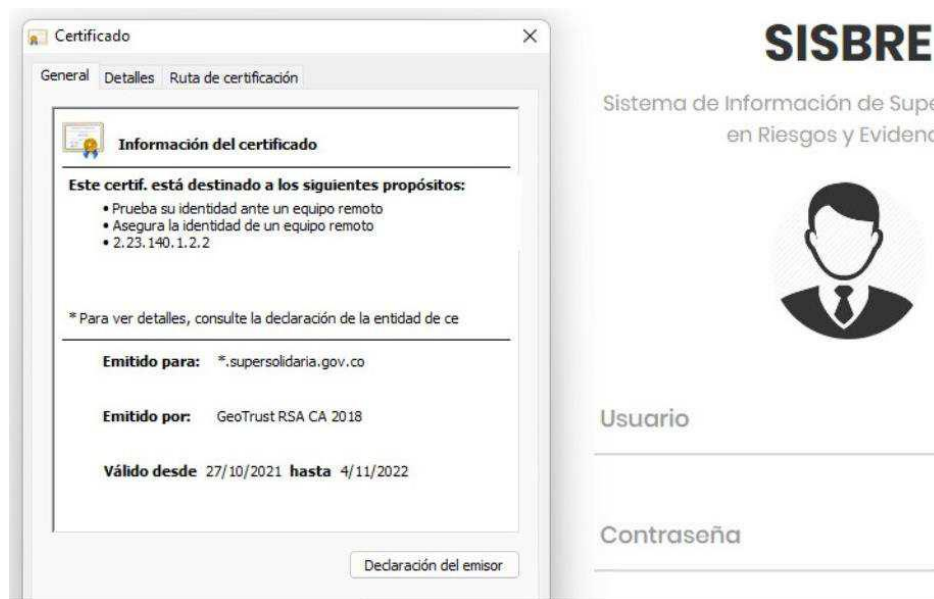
Certificado

General Detalles Ruta de certificación

Información del certificado

Este certif. está destinado a los siguientes propósitos:
• Prueba su identidad ante un equipo remoto
• Asegura la identidad de un equipo remoto
• 2.23.140.1.2.2

* Para ver detalles, consulte la declaración de la entidad de ce

Emitido para: *.supersolidaria.gov.co

Emitido por: GeoTrust RSA CA 2018

Válido desde 27/10/2021 hasta 4/11/2022

Declaración del emisor

SISBRE

Sistema de Información de Supe
en Riesgos y Evidenc

Usuario

Contraseña